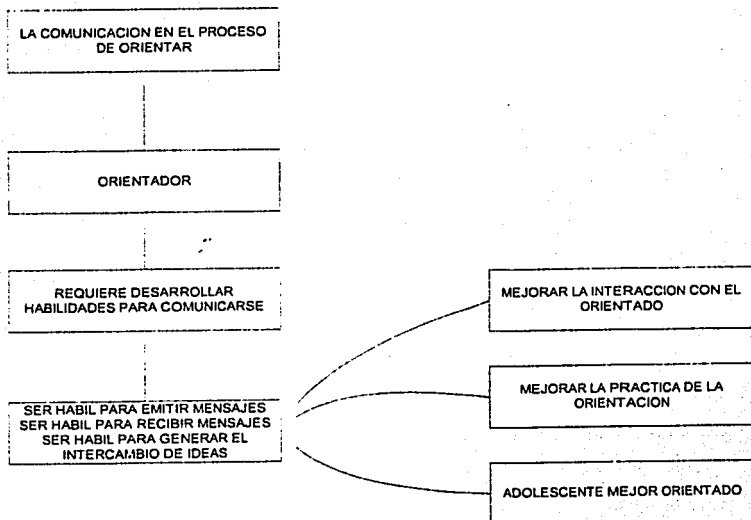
LA COMUNICACION EN EL PROCESO DE ORIENTAR

ORIENTADOR

REQUIERE DESARROLLAR HABILIDADES PARA COMUNICARSE

SER HABIL PARA EMITIR MENSAJES
SER HABIL PARA RECIBIR MENSAJES
SER HABIL PARA GENERAR EL INTERCAMBIO DE IDEAS

MEJORAR LA INTERACCION CON EL ORIENTADO

MEJORAR LA PRACTICA DE LA ORIENTACION

ADOLESCENTE MEJOR ORIENTADO